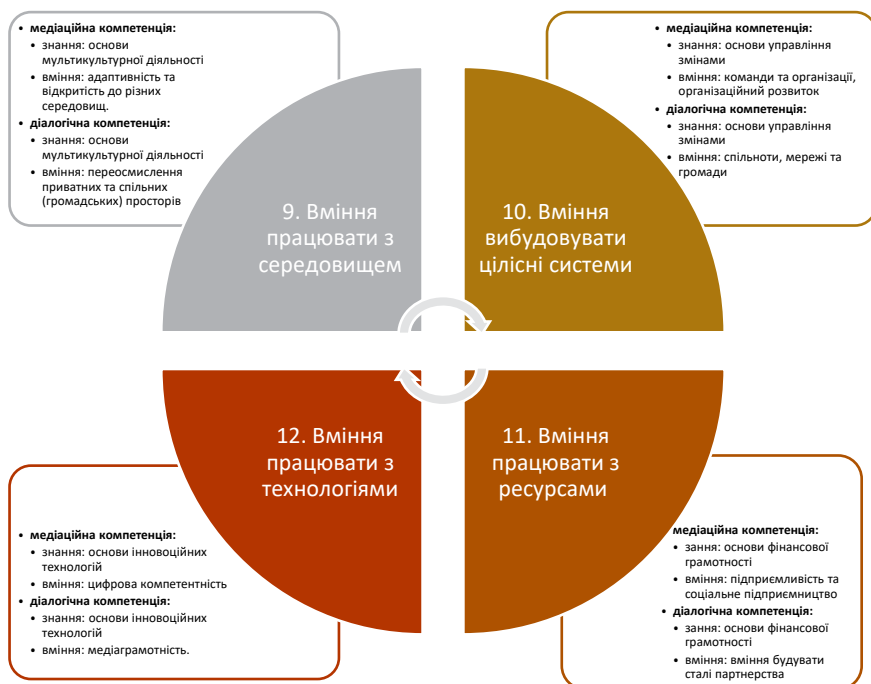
• медіаційна компетенція:
◦ знання: основи мультикультурної діяльності
◦ вміння: адаптивність та відкритість до різних середовищ.
• діалогічна компетенція:
◦ знання: основи мультикультурної діяльності
◦ вміння: переосмислення приватних та спільних (громадських) просторів

• медіаційна компетенція:
◦ знання: основи управління змінами
◦ вміння: команди та організації, організаційний розвиток
• діалогічна компетенція:
◦ знання: основи управління змінами
◦ вміння: спільноти, мережі та громади

9. Вміння працювати з середовищем

10. Вміння вибудовувати цілісні системи

12. Вміння працювати з технологіями

11. Вміння працювати з ресурсами

• медіаційна компетенція:
◦ знання: основи інновоційних технологій
◦ вміння: цифрова компетентність
• діалогічна компетенція:
◦ знання: основи інновоційних технологій
◦ вміння: медіаграмотність.

• медіаційна компетенція:
◦ зання: основи фінансової грамотності
◦ вміння: підприємливість та соціальне підприємництво
• діалогічна компетенція:
◦ зання: основи фінансової грамотності
◦ вміння: вміння будувати сталі партнерства